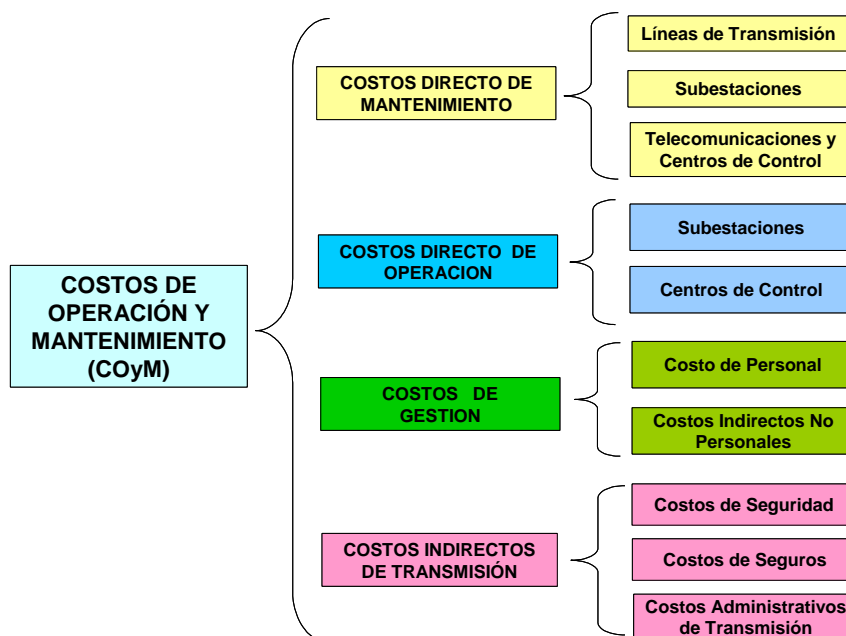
COSTOS DE OPERACIÓN Y MANTENIMIENTO (COyM)

COSTOS DIRECTO DE MANTENIMIENTO

Líneas de Transmisión

Subestaciones

Telecomunicaciones y Centros de Control

COSTOS DIRECTO DE OPERACION

Subestaciones

Centros de Control

COSTOS DE GESTION

Costo de Personal

Costos Indirectos No Personales

COSTOS INDIRECTOS DE TRANSMISIÓN

Costos de Seguridad

Costos de Seguros

Costos Administrativos de Transmisión